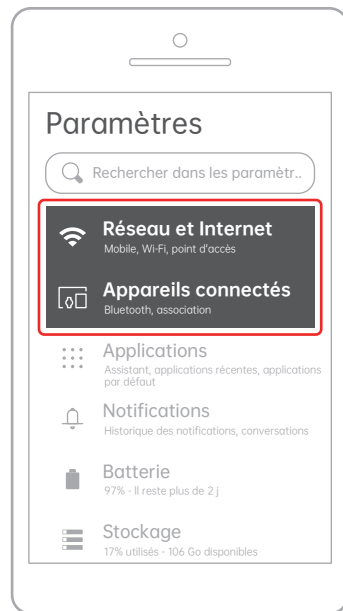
Paramètres

Rechercher dans les paramètr..

Réseau et Internet
Mobile, Wi-Fi, point d'accès

Appareils connectés
Bluetooth, association

Applications
Assistant, applications récentes, applications par défaut

Notifications
Historique des notifications, conversations

Batterie
97% - Il reste plus de 2 j

Stockage
17% utilisés - 106 Go disponibles